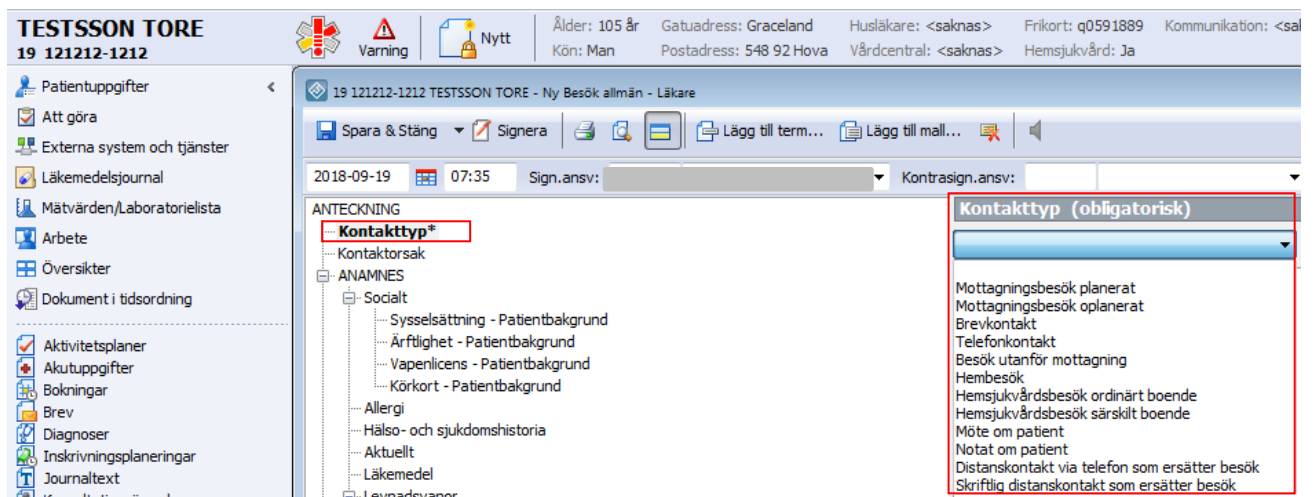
TESTSSON TORE
19 121212-1212

Varning

Nytt

Ålder: 105 år
Kön: Man
Gatuadress: Graceland
Postadress: 548 92 Hova
Husläkare: <saknas>
Vårdcentral: <saknas>
Frikort: q0591889
Hemsjukvård: Ja
Kommunikation: <sa

Patientuppgifter
Att göra
Externa system och tjänster
Läkemedelsjournal
Mätvärden/Laboratorielista
Arbete
Översikter
Dokument i tidsordning

Aktivitetsplaner
Akutuppgifter
Bokningar
Brev
Diagnoser
Inskrivningsplaneringar
Journaltext

19 121212-1212 TESTSSON TORE - Ny Besök allmän - Läkare

Spara & Stäng
Signera
Lägg till term...
Lägg till mall...

2018-09-19
07:35
Sign.ansv:
Kontrasign.ansv:

ANTECKNING
Kontakttyp*
Kontaktorsak
ANAMNES
Socialt
Sysselsättning - Patientbakgrund
Ärftlighet - Patientbakgrund
Vapenlicens - Patientbakgrund
Körkort - Patientbakgrund
Allergi
Hälso- och sjukdomshistoria
Aktuellt
Läkemedel
Levnadsvanor

Kontakttyp (obligatorisk)

Mottagningsbesök planerat
Mottagningsbesök oplanerat
Brevkontakt
Telefonkontakt
Besök utanför mottagning
Hembesök
Hemsjukvårdsbesök ordinärt boende
Hemsjukvårdsbesök särskilt boende
Möte om patient
Notat om patient
Distanskontakt via telefon som ersätter besök
Skriftlig distanskontakt som ersätter besök